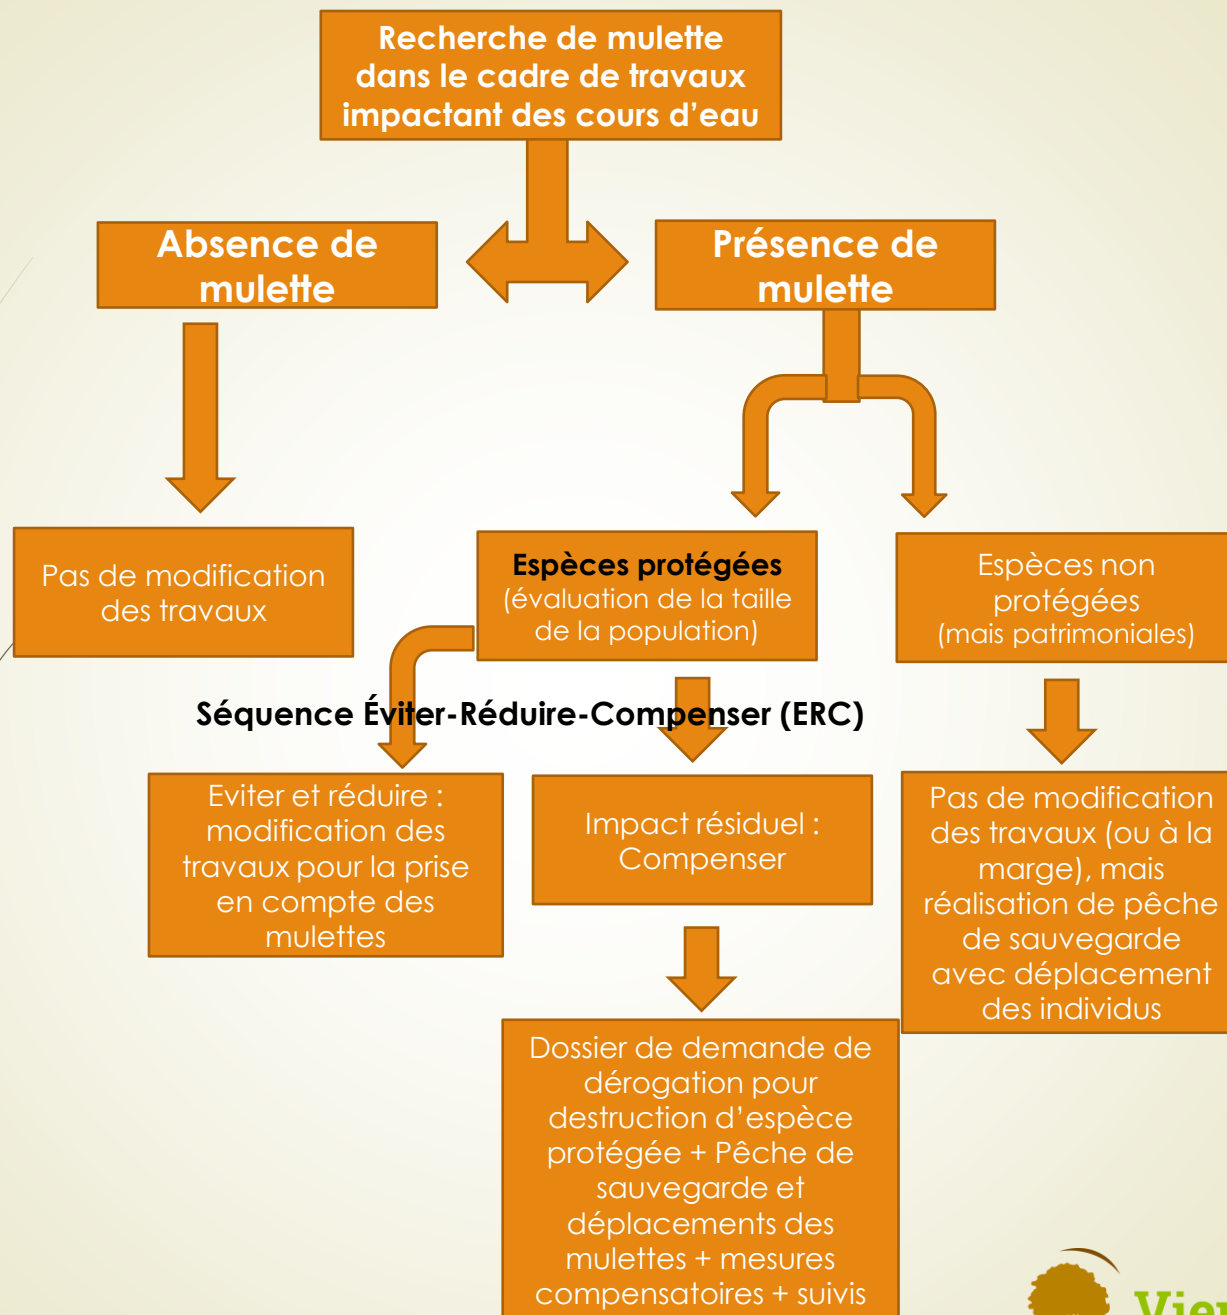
Recherche de mulette dans le cadre de travaux impactant des cours d'eau

Absence de mulette

Présence de mulette

Pas de modification des travaux

Espèces protégées (évaluation de la taille de la population)

Espèces non protégées (mais patrimoniales)

Séquence Éviter-Réduire-Compenser (ERC)

Eviter et réduire : modification des travaux pour la prise en compte des mulettes

Impact résiduel : Compenser

Pas de modification des travaux (ou à la marge), mais réalisation de pêche de sauvegarde avec déplacement des individus

Dossier de demande de dérogation pour destruction d'espèce protégée + Pêche de sauvegarde et déplacements des mulettes + mesures compensatoires + suivis

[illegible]